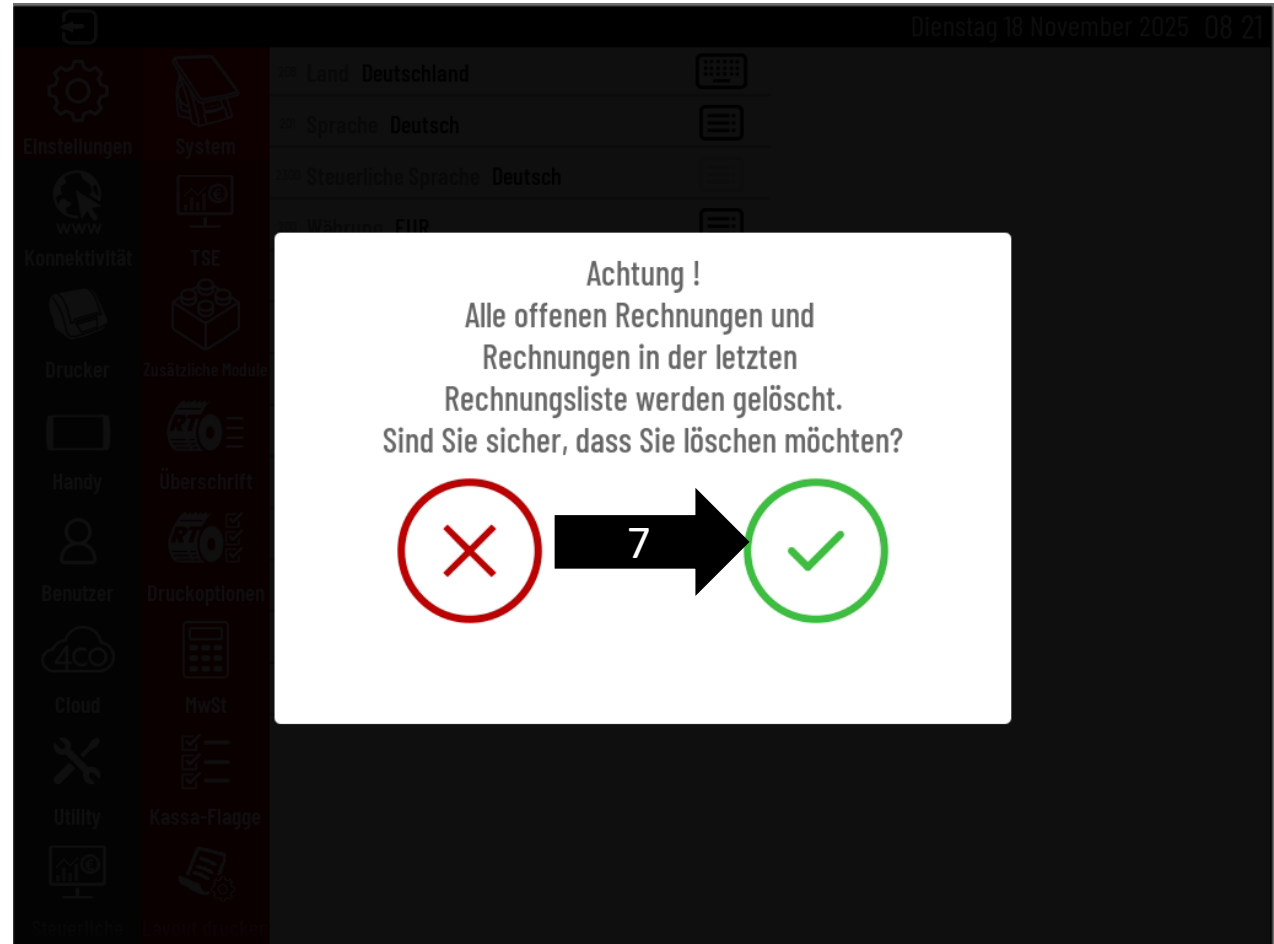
Dienstag 18 November 2025 08 21

Einstellungen
System
Konnektivität
TSE
Drucker
Zusätzliche Module
Handy
Überschrift
Benutzer
Druckoptionen
Cloud
MwSt
Utility
Kassa-Flagge
Steuerliche
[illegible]

Land Deutschland
Sprache Deutsch
Steuerliche Sprache Deutsch
Währung EUR

Achtung !
Alle offenen Rechnungen und Rechnungen in der letzten Rechnungsliste werden gelöscht.
Sind Sie sicher, dass Sie löschen möchten?

7